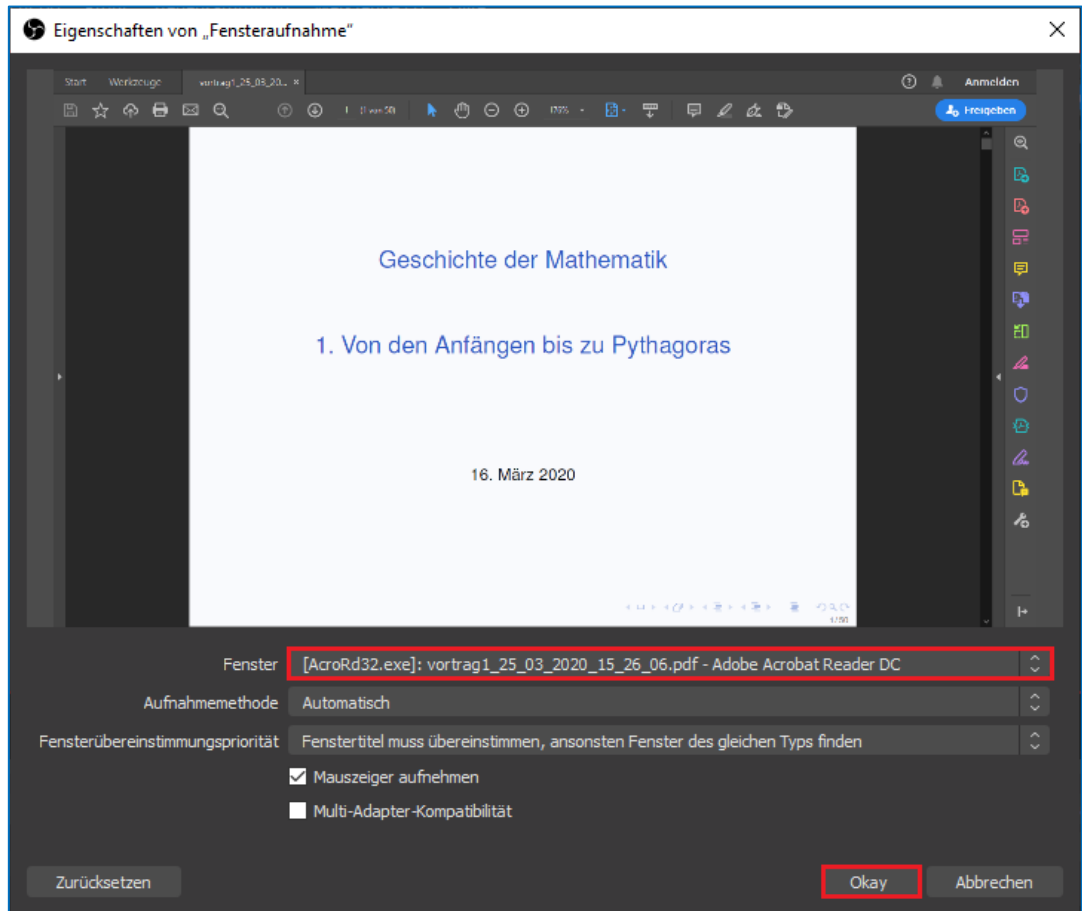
Eigenschaften von „Fensteraufnahme"

Start Werkzeuge vortrag1_25_03_20... ×

Anmelden

1 (1 von 50)

170%

Freigeben

Geschichte der Mathematik

1. Von den Anfängen bis zu Pythagoras

16. März 2020

1/50

Fenster [AcroRd32.exe]: vortrag1_25_03_2020_15_26_06.pdf - Adobe Acrobat Reader DC

Aufnahmemethode Automatisch

Fensterübereinstimmungspriorität Fenstertitel muss übereinstimmen, ansonsten Fenster des gleichen Typs finden

Mauszeiger aufnehmen

Multi-Adapter-Kompatibilität

Zurücksetzen

Okay

Abbrechen